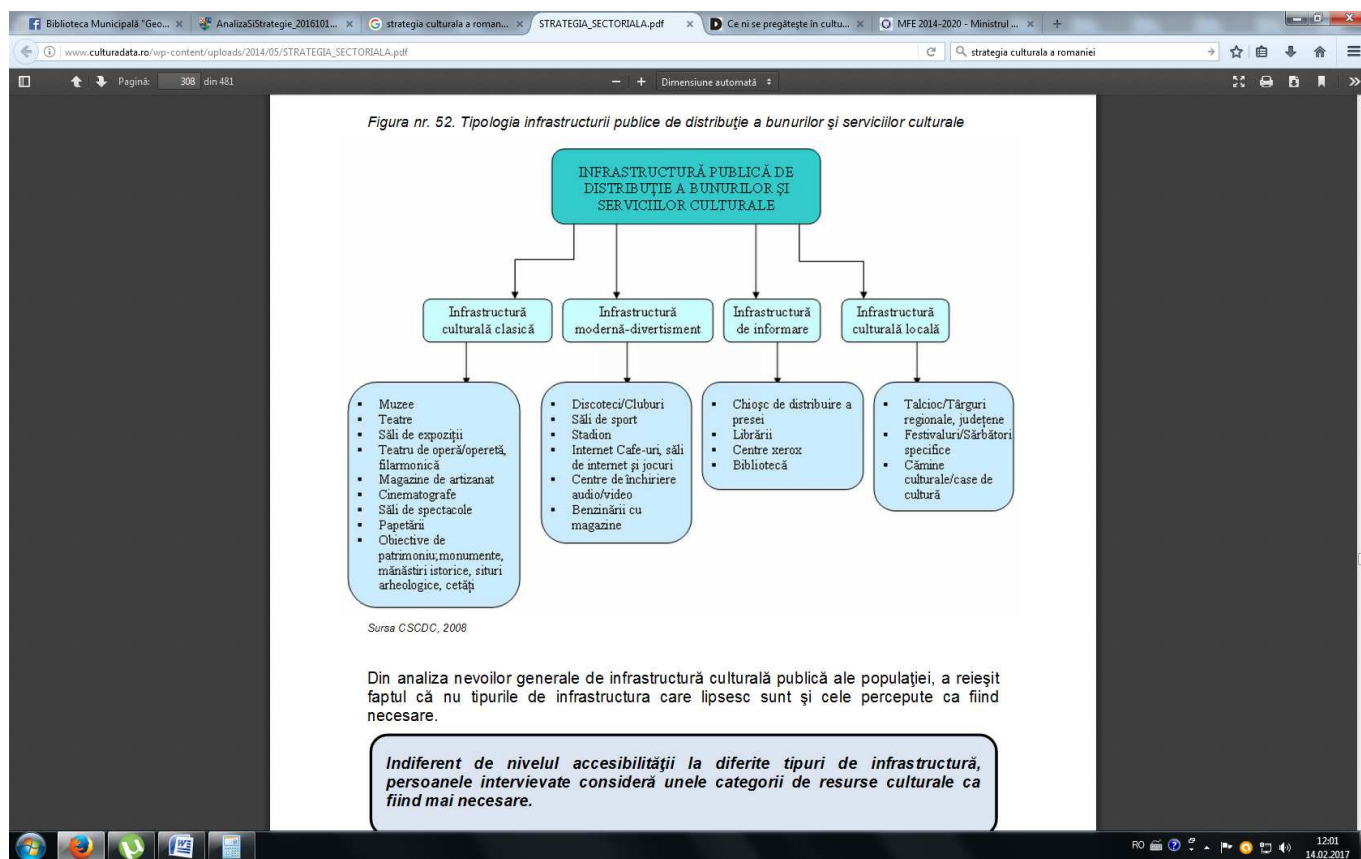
Biblioteca Municipală "Geo... × AnalizaSiStrategie_2016101... × strategia culturala a roman... × STRATEGIA_SECTORIALA.pdf × Ce ni se pregătește în cultu... × MFE 2014-2020 - Ministrul ... × +

www.culturadata.ro/wp-content/uploads/2014/05/STRATEGIA_SECTORIALA.pdf

strategia culturala a romaniei

Pagină: 308 din 481

Dimensiune automată

Figura nr. 52. Tipologia infrastructurii publice de distribuție a bunurilor și serviciilor culturale

INFRASTRUCTURĂ PUBLICĂ DE DISTRIBUȚIE A BUNURILOR ȘI SERVICIILOR CULTURALE

Infrastructură culturală clasică

Infrastructură modernă-divertisment

Infrastructură de informare

Infrastructură culturală locală

- Muzee
- Teatre
- Săli de expoziții
- Teatru de operă/operetă, filarmonică
- Magazine de artizanat
- Cinematografe
- Săli de spectacole
- Papetării
- Obiective de patrimoniu;monumente, mănăstiri istorice, situri arheologice, cetăți

- Discoteci/Cluburi
- Săli de sport
- Stadion
- Internet Cafe-uri, săli de internet și jocuri
- Centre de închiriere audio/video
- Benzinării cu magazine

- Chioșc de distribuire a presei
- Librării
- Centre xerox
- Bibliotecă

- Talcioc/Târguri regionale, județene
- Festivaluri/Sărbători specifice
- Cămine culturale/case de cultură

Sursa CSCDC, 2008

Din analiza nevoilor generale de infrastructură culturală publică ale populaţiei, a reieşit faptul că nu tipurile de infrastructura care lipsesc sunt şi cele percepute ca fiind necesare.

Indiferent de nivelul accesibilităţii la diferite tipuri de infrastructură, persoanele intervievate consideră unele categorii de resurse culturale ca fiind mai necesare.

RO 12:01 14.02.2017